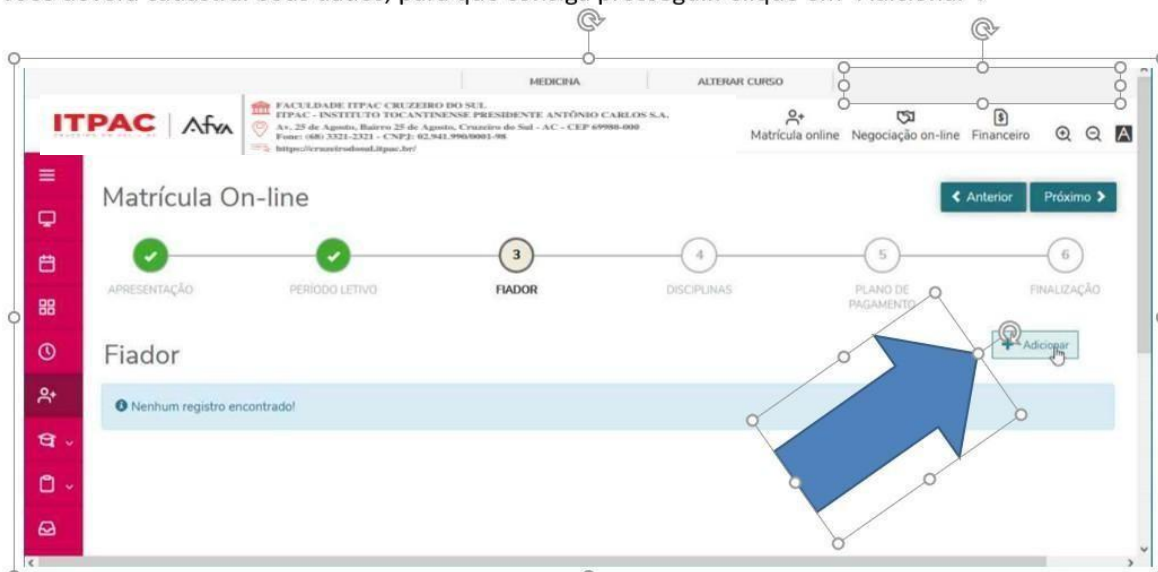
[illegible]

MEDICINA | ALTERAR CURSO

ITPAC | Afya

FACULDADE ITPAC CRUZEIRO DO SUL
ITPAC - INSTITUTO TOCANTINENSE PRESIDENTE ANTÔNIO CARLOS S.A.
Av. 25 de Agosto, Bairro 25 de Agosto, Cruzeiro do Sul - AC - CEP 69980-000
Fone: (68) 3321-2321 - CNPJ: 02.941.990/0001-98
https://cruzeirodosul.itpac.br/

Matrícula online | Negociação on-line | Financeiro

Matrícula On-line

< Anterior | Próximo >

APRESENTAÇÃO | PERÍODO LETIVO | 3 FIADOR | 4 DISCIPLINAS | 5 PLANO DE PAGAMENTO | 6 FINALIZAÇÃO

Fiador

+ Adicionar

Nenhum registro encontrado!